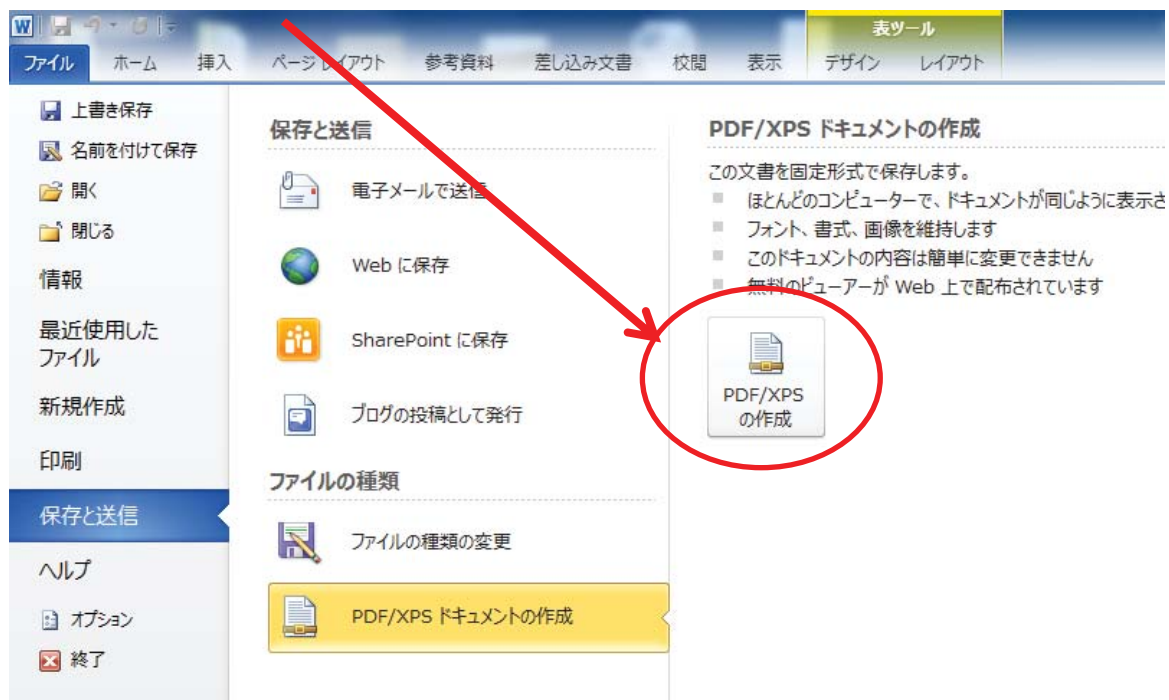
表ツール

ファイル ホーム 挿入 ページレイアウト 参考資料 差し込み文書 校閲 表示 デザイン レイアウト

上書き保存
名前を付けて保存
開く
閉じる
情報
最近使用したファイル
新規作成
印刷
保存と送信
ヘルプ
オプション
終了

保存と送信

電子メールで送信

Web に保存

SharePoint に保存

ブログの投稿として発行

ファイルの種類

ファイルの種類の変更

PDF/XPS ドキュメントの作成

PDF/XPS ドキュメントの作成

この文書を固定形式で保存します。
ほとんどのコンピューターで、ドキュメントが同じように表示さ
フォント、書式、画像を維持します
このドキュメントの内容は簡単に変更できません
無料のビューアーが Web 上で配布されています

PDF/XPS の作成